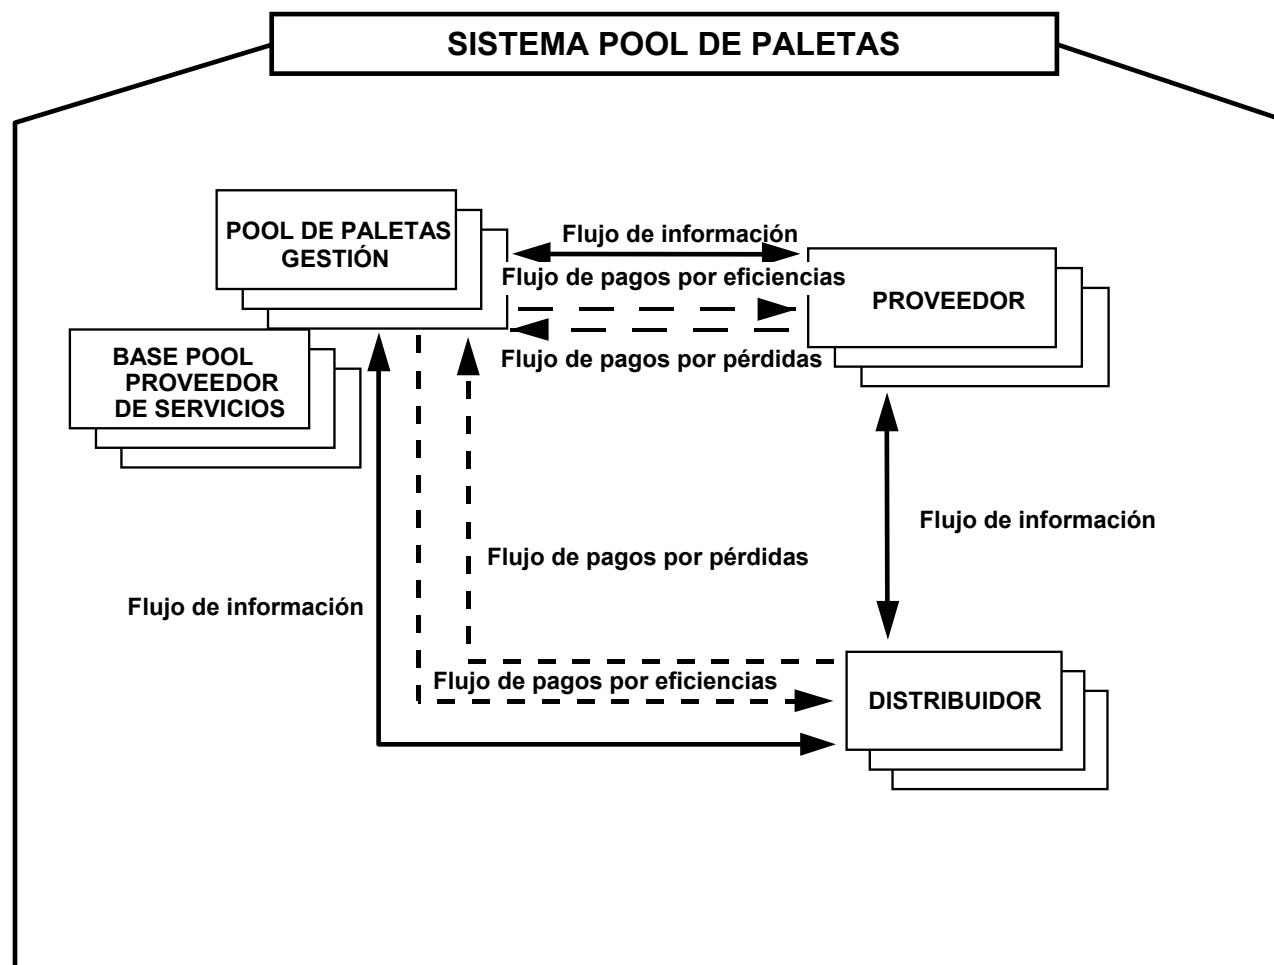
SISTEMA POOL DE PALETAS

POOL DE PALETAS GESTIÓN

Flujo de información

Flujo de pagos por eficiencias

PROVEEDOR

BASE POOL PROVEEDOR DE SERVICIOS

Flujo de pagos por pérdidas

Flujo de información

Flujo de pagos por pérdidas

Flujo de información

Flujo de pagos por eficiencias

DISTRIBUIDOR